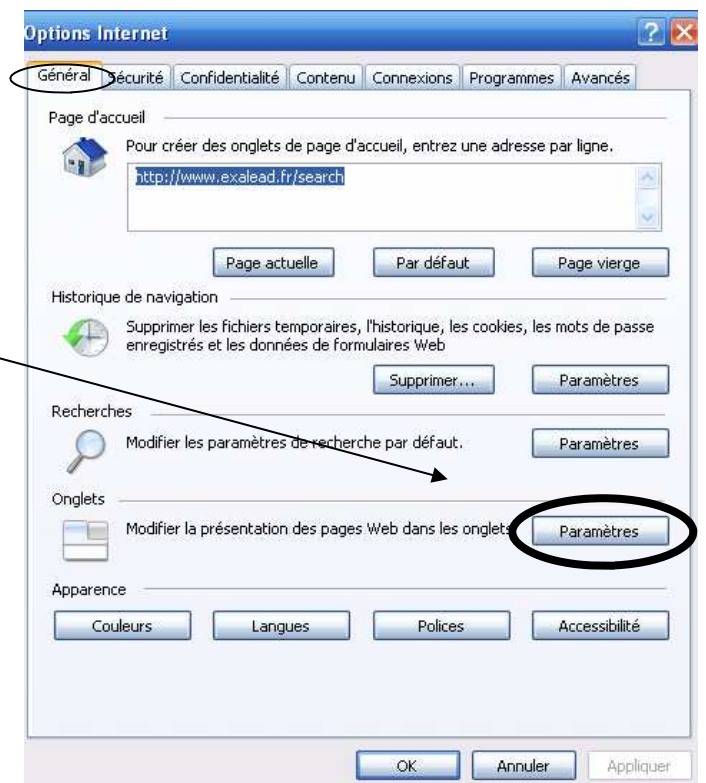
Options Internet

Général | Sécurité | Confidentialité | Contenu | Connexions | Programmes | Avancés

Page d'accueil

Pour créer des onglets de page d'accueil, entrez une adresse par ligne.

http://www.exalead.fr/search

Page actuelle | Par défaut | Page vierge

Historique de navigation

Supprimer les fichiers temporaires, l'historique, les cookies, les mots de passe enregistrés et les données de formulaires Web

Supprimer... | Paramètres

Recherches

Modifier les paramètres de recherche par défaut.

Paramètres

Onglets

Modifier la présentation des pages Web dans les onglets.

Paramètres

Apparence

Couleurs | Langues | Polices | Accessibilité

OK | Annuler | Appliquer